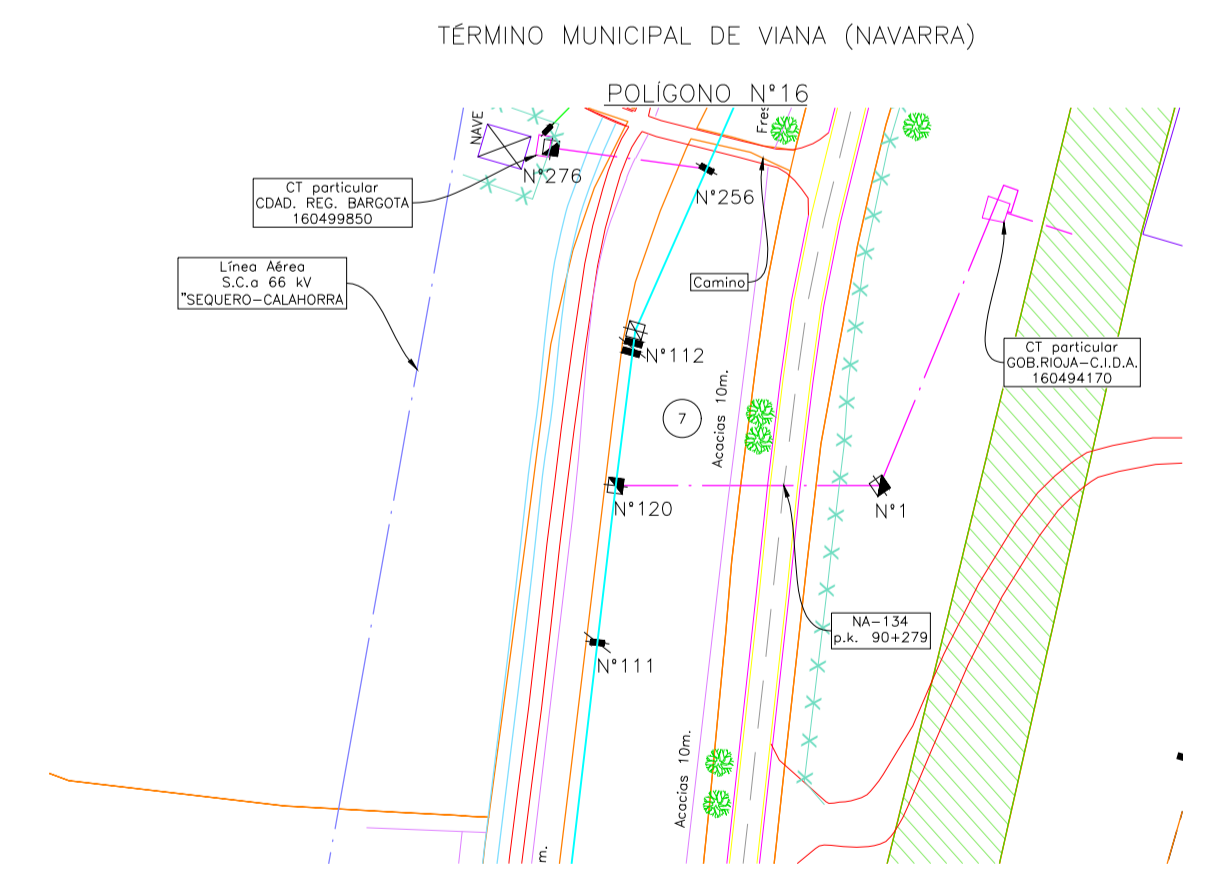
TÉRMINO MUNICIPAL DE VIANA (NAVARRA)

POLÍGONO Nº16

NAVE

Fres

Nº276

Nº256

CT particular
CDAD. REG. BARGOTA
160499850

Línea Aérea
S.C.a 66 kV
"SEQUERO–CALAHORRA

Camino

Nº112

CT particular
GOB.RIOJA–C.I.D.A.
160494170

7

Acacias 10m.

Nº120

Nº1

NA–134
p.k. 90+279

Nº111

Acacias 10m.

m.